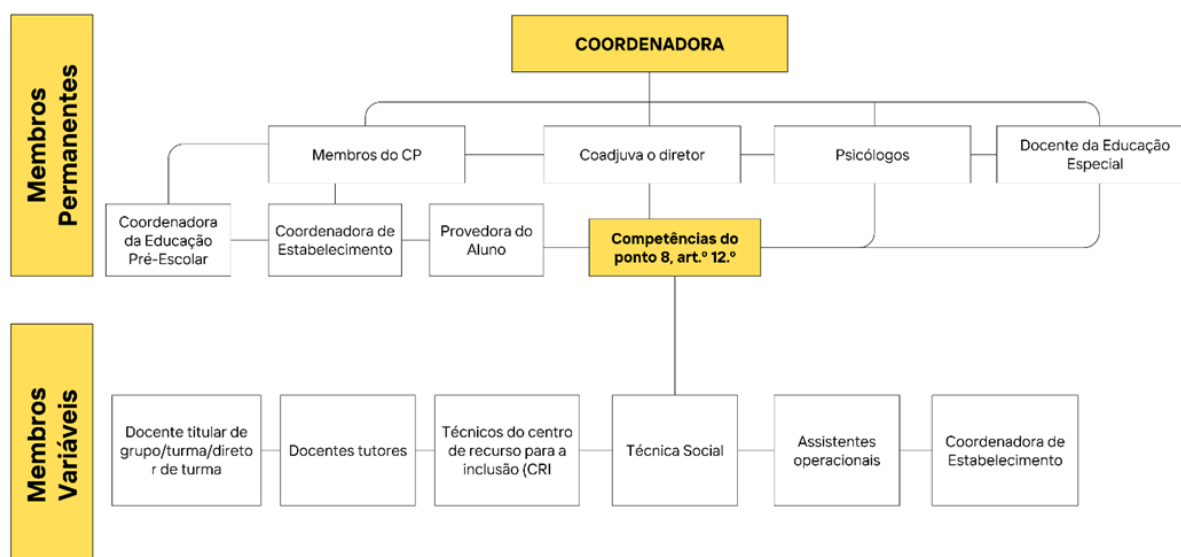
Membros Permanentes

COORDENADORA

Membros do CP

Coadjuva o diretor

Psicólogos

Docente da Educação Especial

Coordenadora da Educação Pré-Escolar

Coordenadora de Estabelecimento

Provedora do Aluno

Competências do ponto 8, art.º 12.º

Membros Variáveis

Docente titular de grupo/turma/diretor de turma

Docentes tutores

Técnicos do centro de recurso para a inclusão (CRI

Técnica Social

Assistentes operacionais

Coordenadora de Estabelecimento